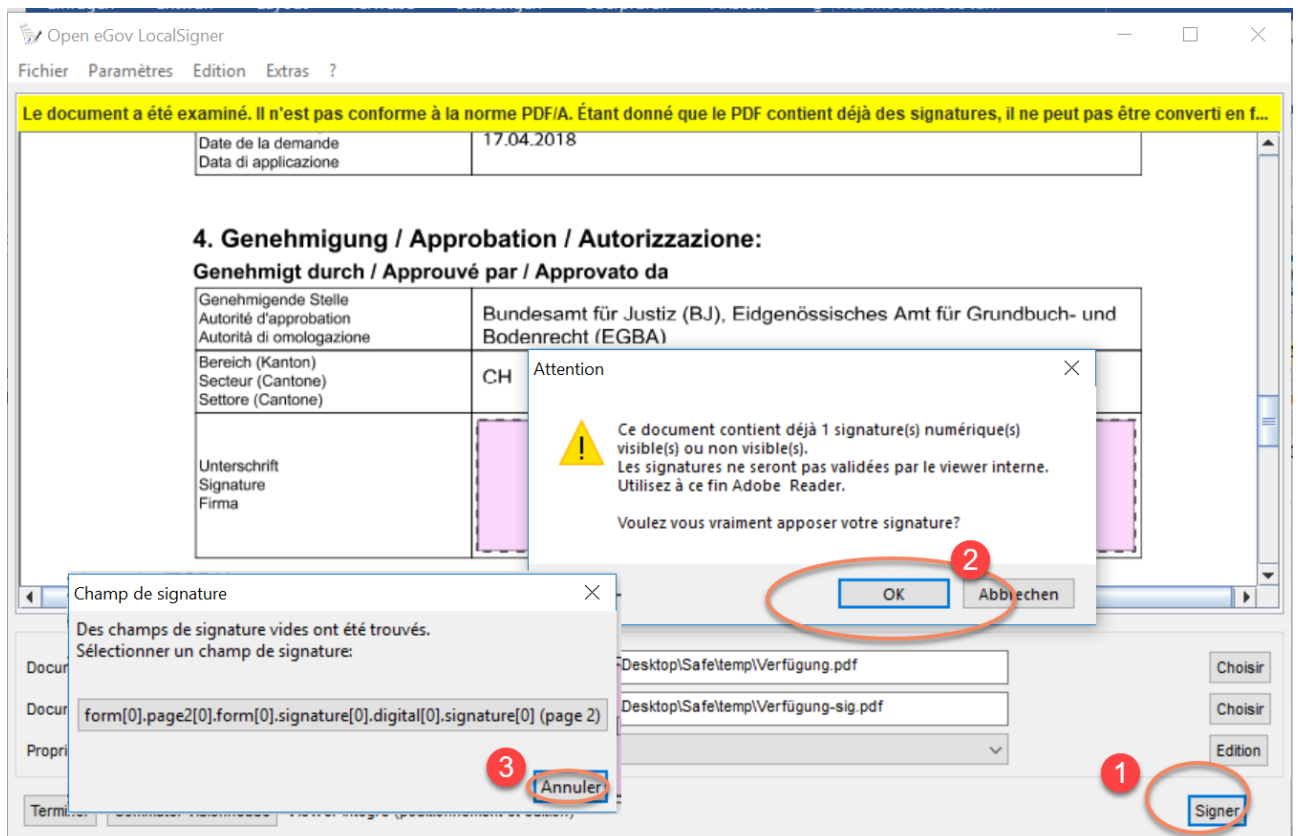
Open eGov LocalSigner

Fichier Paramètres Edition Extras ?

Le document a été examiné. Il n'est pas conforme à la norme PDF/A. Étant donné que le PDF contient déjà des signatures, il ne peut pas être converti en f...

| Date de la demande Data di applicazione | 17.04.2018 |
|---|---|

4. Genehmigung / Approbation / Autorizzazione:

Genehmigt durch / Approuvé par / Approvato da

| Genehmigende Stelle Autorité d'approbation Autorità di omologazione | Bundesamt für Justiz (BJ), Eidgenössisches Amt für Grundbuch- und Bodenrecht (EGBA) |
|---|---|
| Bereich (Kanton) Secteur (Cantone) Settore (Cantone) | CH |
| Unterschrift Signature Firma | |

Attention

Ce document contient déjà 1 signature(s) numérique(s) visible(s) ou non visible(s).
Les signatures ne seront pas validées par le viewer interne.
Utilisez à ce fin Adobe Reader.

Voulez vous vraiment apposer votre signature?

2

OK Abbrechen

Champ de signature

Des champs de signature vides ont été trouvés.
Sélectionner un champ de signature:

form[0].page2[0].form[0].signature[0].digital[0].signature[0] (page 2)

3

Annuler

Docu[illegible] Desktop\Safe\temp\Verfügung.pdf Choisir

Docu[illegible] Desktop\Safe\temp\Verfügung-sig.pdf Choisir

Propri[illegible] Edition

Termi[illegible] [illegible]

1

Signer